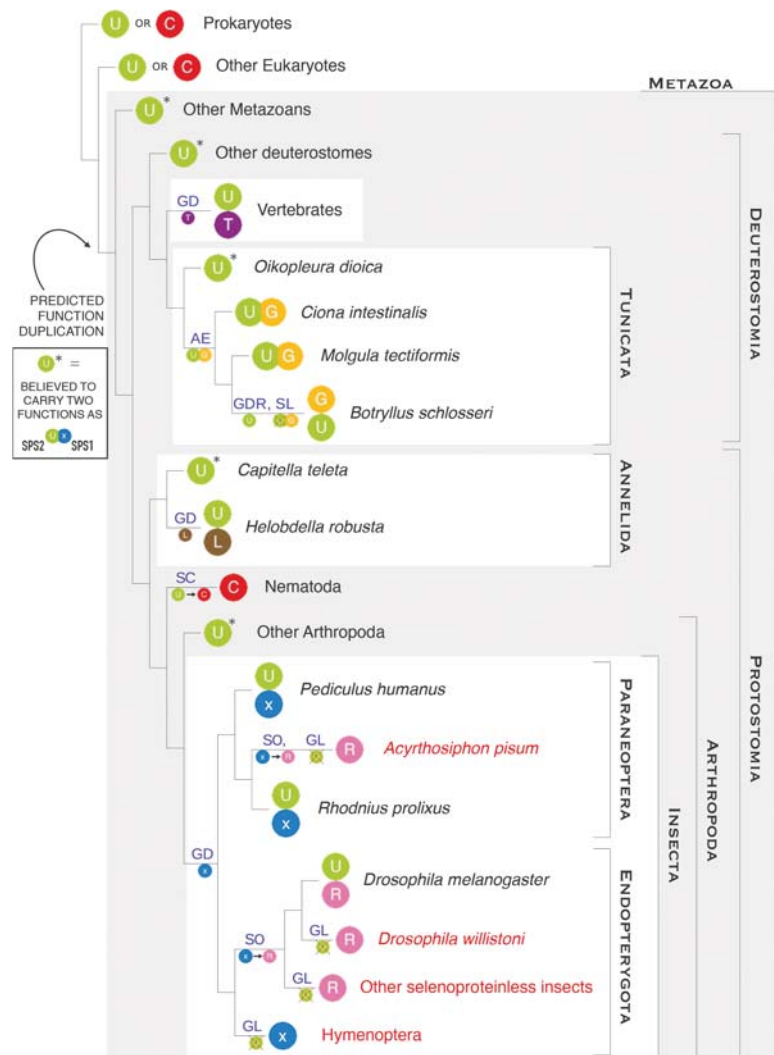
U OR C Prokaryotes

U OR C Other Eukaryotes

METAZOA

U* Other Metazoans

U* Other deuterostomes

GD T U T Vertebrates

DEUTEROSTOMIA

U* Oikopleura dioica

AE U G

U G Ciona intestinalis

U G Molgula tectiformis

GDR, SL U U G G U Botryllus schlosseri

TUNICATA

PREDICTED FUNCTION DUPLICATION

U* = BELIEVED TO CARRY TWO FUNCTIONS AS SPS2 U X SPS1

U* Capitella teleta

GD L U L Helobdella robusta

ANNELIDA

SC U → C C Nematoda

U* Other Arthropoda

U X Pediculus humanus

SO, X → R GL U R Acyrthosiphon pisum

U X Rhodnius prolixus

PARANEOPTERA

GD X

U R Drosophila melanogaster

SO X → R

GL U R Drosophila willistoni

GL U R Other selenoproteinless insects

GL U X Hymenoptera

ENDOPTERYGOTA

INSECTA

ARTHROPODA

PROTOSTOMIA